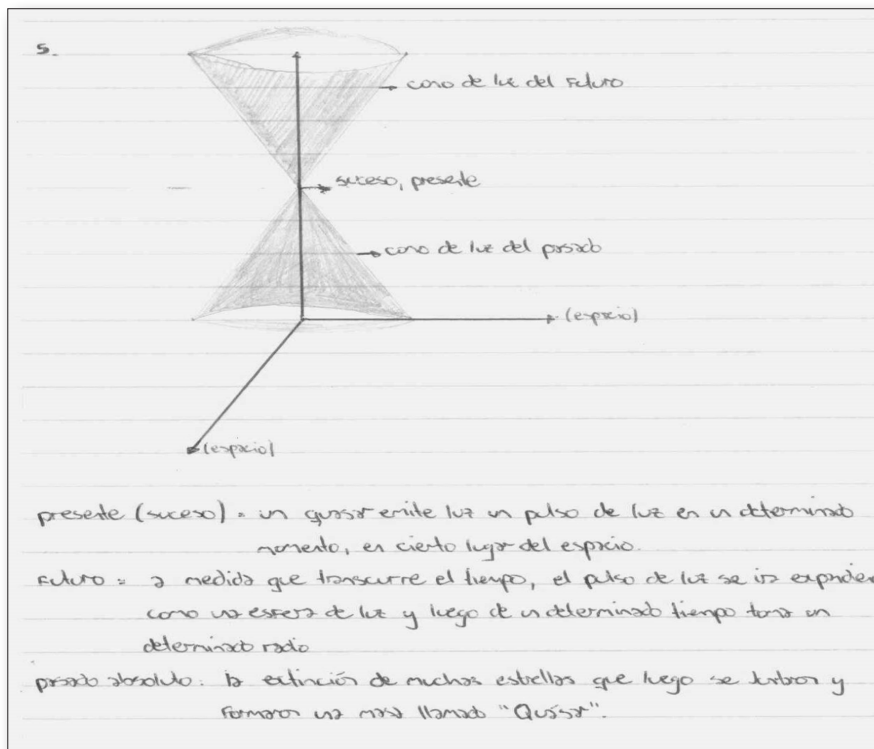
5.

cono de luz del futuro

suceso, presente

cono de luz del pasado

(espacio)

(espacio)

presente (suceso) = un quasar emite luz un pulso de luz en un determinado momento, en cierto lugar del espacio.

futuro = a medida que transcurre el tiempo, el pulso de luz se iva expandiendo como una esfera de luz y luego de un determinado tiempo toma un determinado radio

pasado absoluto: la extinción de muchas estrellas que luego se juntaron y formaron una masa llamada "Quasar".